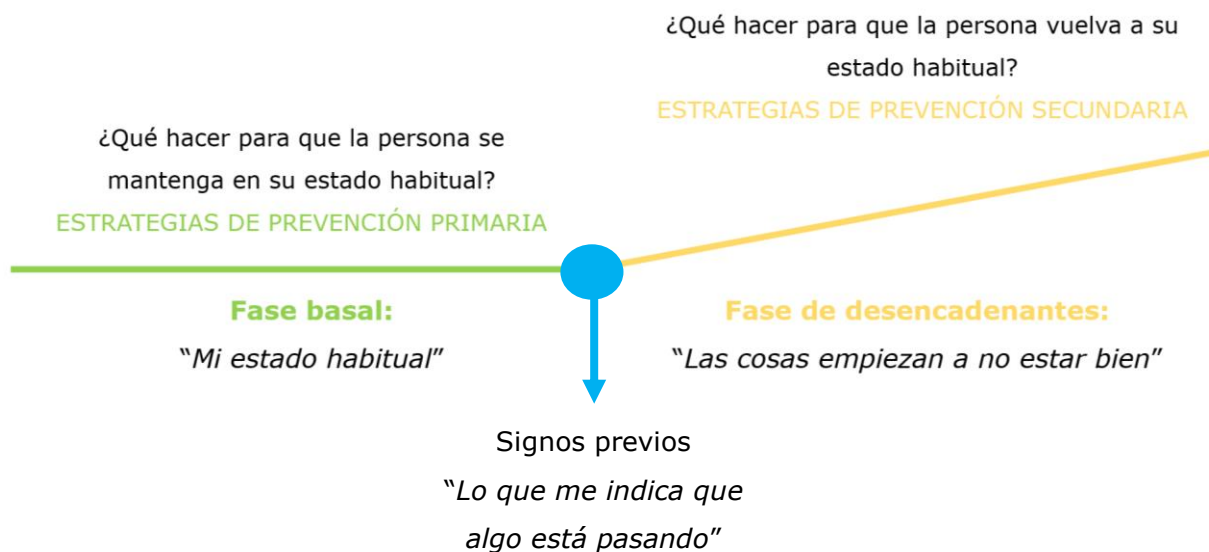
¿Qué hacer para que la persona vuelva a su estado habitual?
ESTRATEGIAS DE PREVENCIÓN SECUNDARIA

¿Qué hacer para que la persona se mantenga en su estado habitual?
ESTRATEGIAS DE PREVENCIÓN PRIMARIA

**Fase basal:**
"*Mi estado habitual*"

**Fase de desencadenantes:**
"*Las cosas empiezan a no estar bien*"

Signos previos
"*Lo que me indica que algo está pasando*"